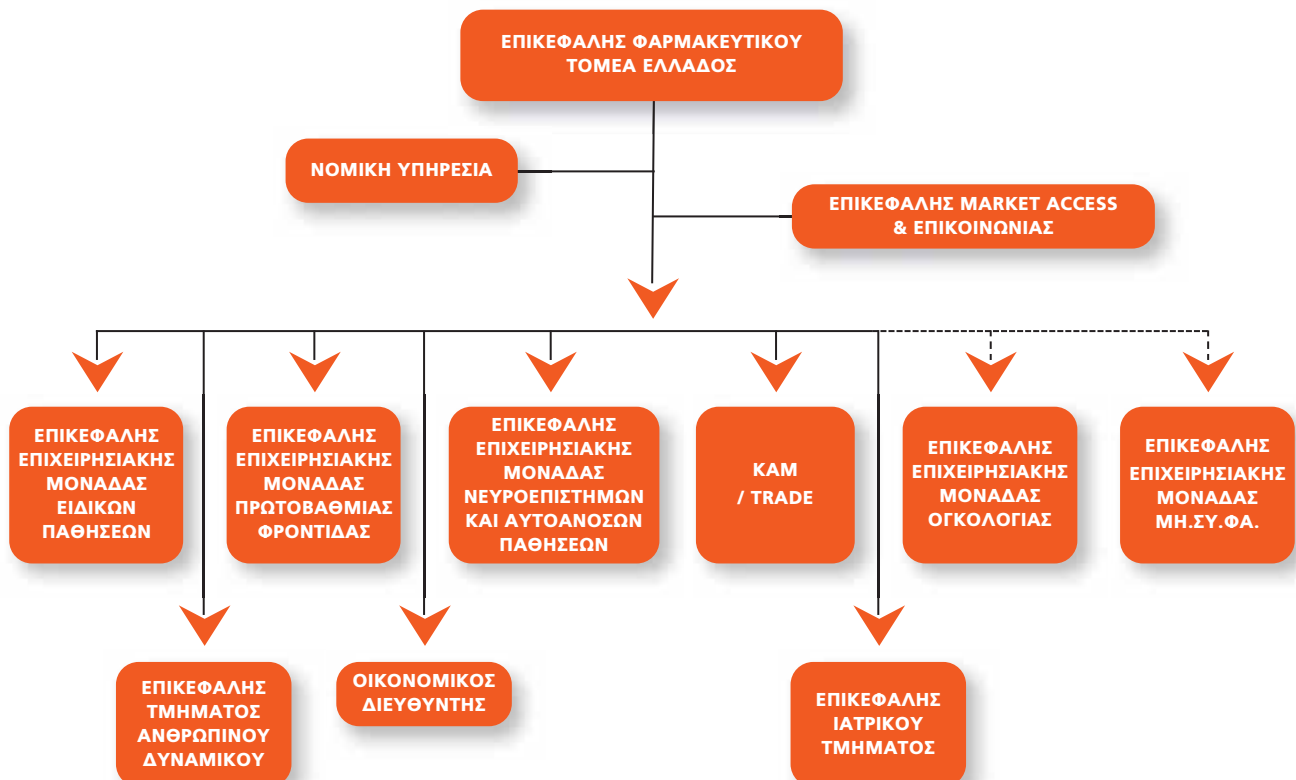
ΕΠΙΚΕΦΑΛΗΣ ΦΑΡΜΑΚΕΥΤΙΚΟΥ ΤΟΜΕΑ ΕΛΛΑΔΟΣ

ΝΟΜΙΚΗ ΥΠΗΡΕΣΙΑ

ΕΠΙΚΕΦΑΛΗΣ MARKET ACCESS & ΕΠΙΚΟΙΝΩΝΙΑΣ

ΕΠΙΚΕΦΑΛΗΣ ΕΠΙΧΕΙΡΗΣΙΑΚΗΣ ΜΟΝΑΔΑΣ ΕΙΔΙΚΩΝ ΠΑΘΗΣΕΩΝ

ΕΠΙΚΕΦΑΛΗΣ ΕΠΙΧΕΙΡΗΣΙΑΚΗΣ ΜΟΝΑΔΑΣ ΠΡΩΤΟΒΑΘΜΙΑΣ ΦΡΟΝΤΙΔΑΣ

ΕΠΙΚΕΦΑΛΗΣ ΕΠΙΧΕΙΡΗΣΙΑΚΗΣ ΜΟΝΑΔΑΣ ΝΕΥΡΟΕΠΙΣΤΗΜΩΝ ΚΑΙ ΑΥΤΟΑΝΟΣΩΝ ΠΑΘΗΣΕΩΝ

KAM / TRADE

ΕΠΙΚΕΦΑΛΗΣ ΕΠΙΧΕΙΡΗΣΙΑΚΗΣ ΜΟΝΑΔΑΣ ΟΓΚΟΛΟΓΙΑΣ

ΕΠΙΚΕΦΑΛΗΣ ΕΠΙΧΕΙΡΗΣΙΑΚΗΣ ΜΟΝΑΔΑΣ ΜΗ.ΣΥ.ΦΑ.

ΕΠΙΚΕΦΑΛΗΣ ΤΜΗΜΑΤΟΣ ΑΝΘΡΩΠΙΝΟΥ ΔΥΝΑΜΙΚΟΥ

ΟΙΚΟΝΟΜΙΚΟΣ ΔΙΕΥΘΥΝΤΗΣ

ΕΠΙΚΕΦΑΛΗΣ ΙΑΤΡΙΚΟΥ ΤΜΗΜΑΤΟΣ